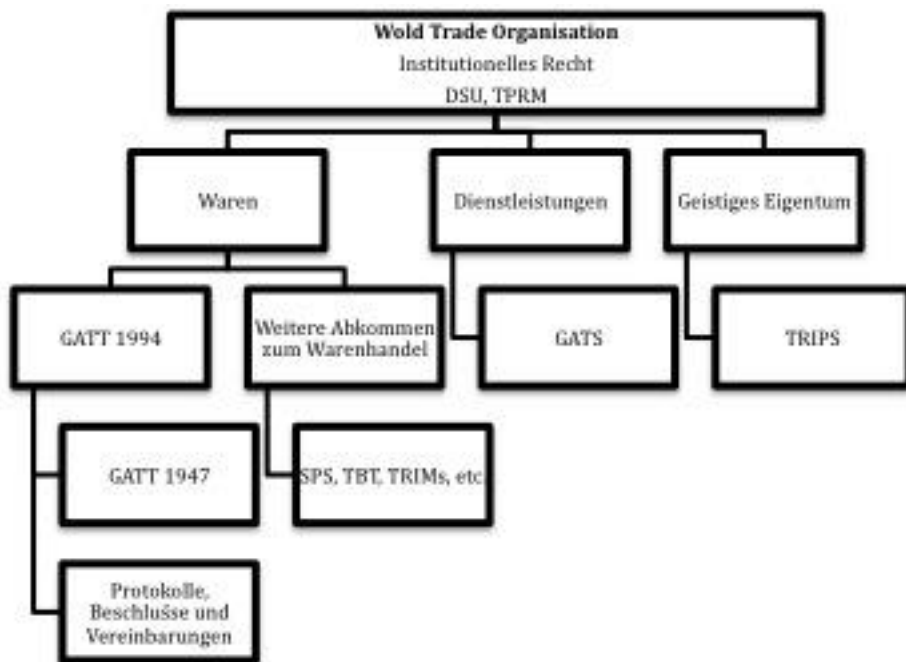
Wold Trade Organisation
Institutionelles Recht
DSU, TPRM

Waren

Dienstleistungen

Geistiges Eigentum

GATT 1994

Weitere Abkommen zum Warenhandel

GATS

TRIPS

GATT 1947

SPS, TBT, TRIMs, etc

Protokolle, Beschlusse und Vereinbarungen